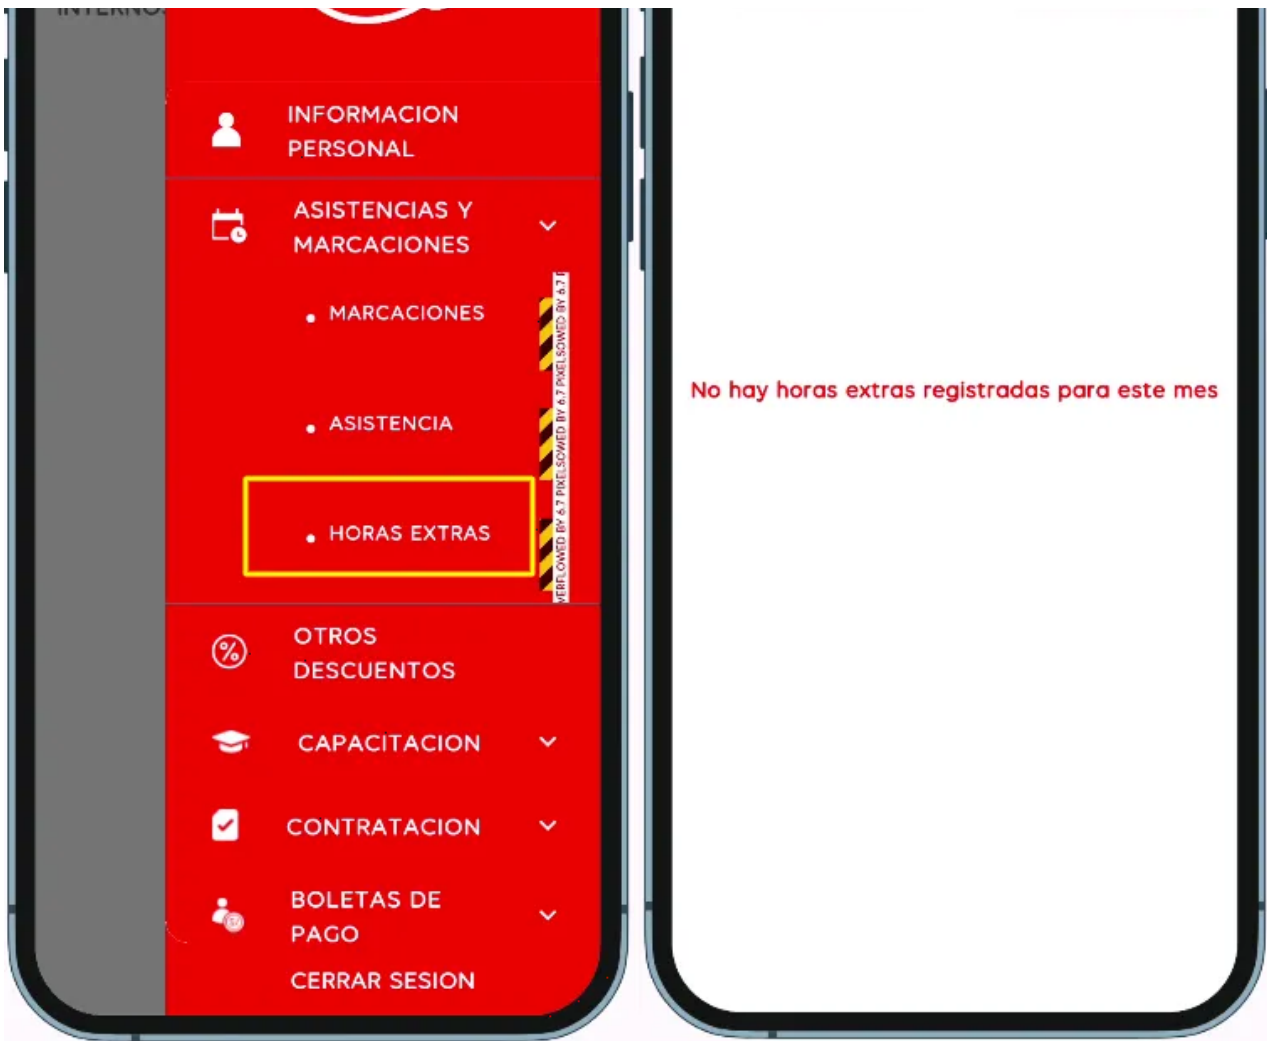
INTERNO

INFORMACION PERSONAL

ASISTENCIAS Y MARCACIONES

MARCACIONES

ASISTENCIA

HORAS EXTRAS

OVERFLOWED BY 6.7 PIXELS
OVERFLOWED BY 6.7 PIXELS
OVERFLOWED BY 6.7

OTROS DESCUENTOS

CAPACITACION

CONTRATACION

BOLETAS DE PAGO

CERRAR SESION

No hay horas extras registradas para este mes